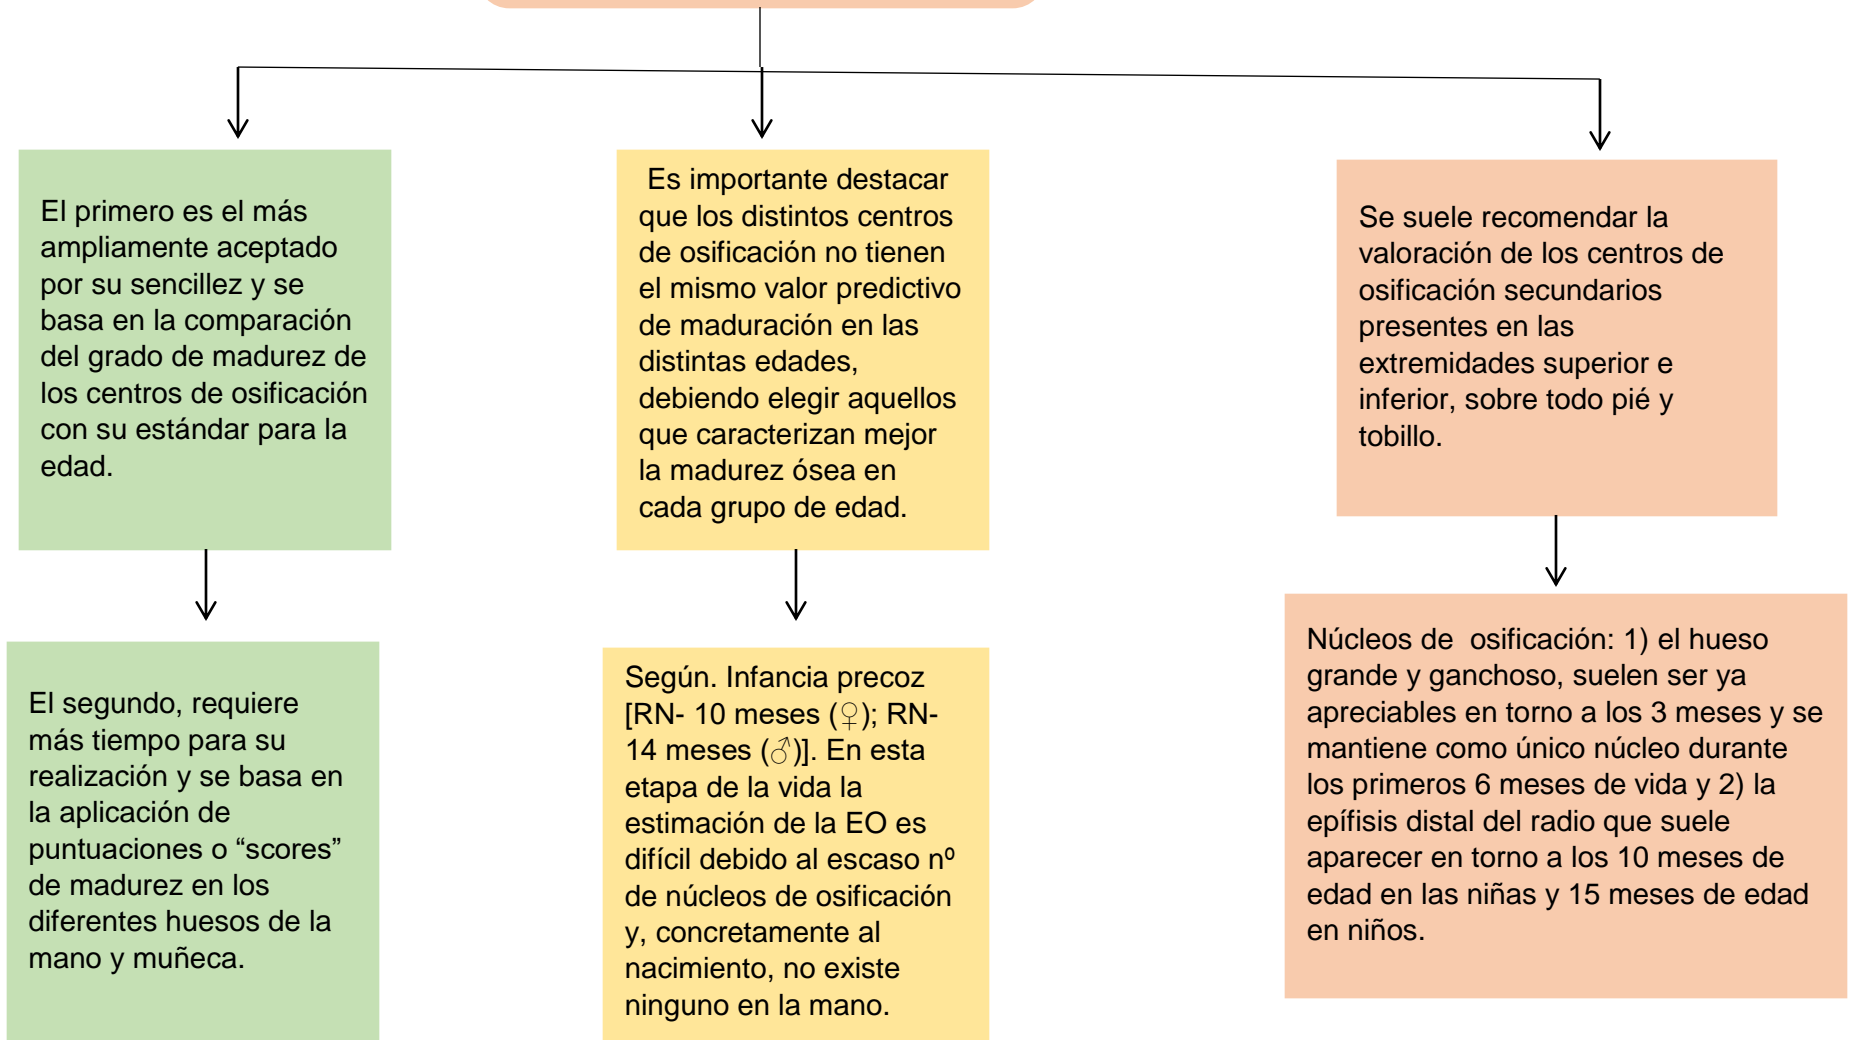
El primero es el más ampliamente aceptado por su sencillez y se basa en la comparación del grado de madurez de los centros de osificación con su estándar para la edad.

El segundo, requiere más tiempo para su realización y se basa en la aplicación de puntuaciones o “scores” de madurez en los diferentes huesos de la mano y muñeca.

Es importante destacar que los distintos centros de osificación no tienen el mismo valor predictivo de maduración en las distintas edades, debiendo elegir aquellos que caracterizan mejor la madurez ósea en cada grupo de edad.

Según. Infancia precoz [RN- 10 meses (♀); RN- 14 meses (♂)]. En esta etapa de la vida la estimación de la EO es difícil debido al escaso nº de núcleos de osificación y, concretamente al nacimiento, no existe ninguno en la mano.

Se suele recomendar la valoración de los centros de osificación secundarios presentes en las extremidades superior e inferior, sobre todo pié y tobillo.

Núcleos de osificación: 1) el hueso grande y ganchoso, suelen ser ya apreciables en torno a los 3 meses y se mantiene como único núcleo durante los primeros 6 meses de vida y 2) la epífisis distal del radio que suele aparecer en torno a los 10 meses de edad en las niñas y 15 meses de edad en niños.